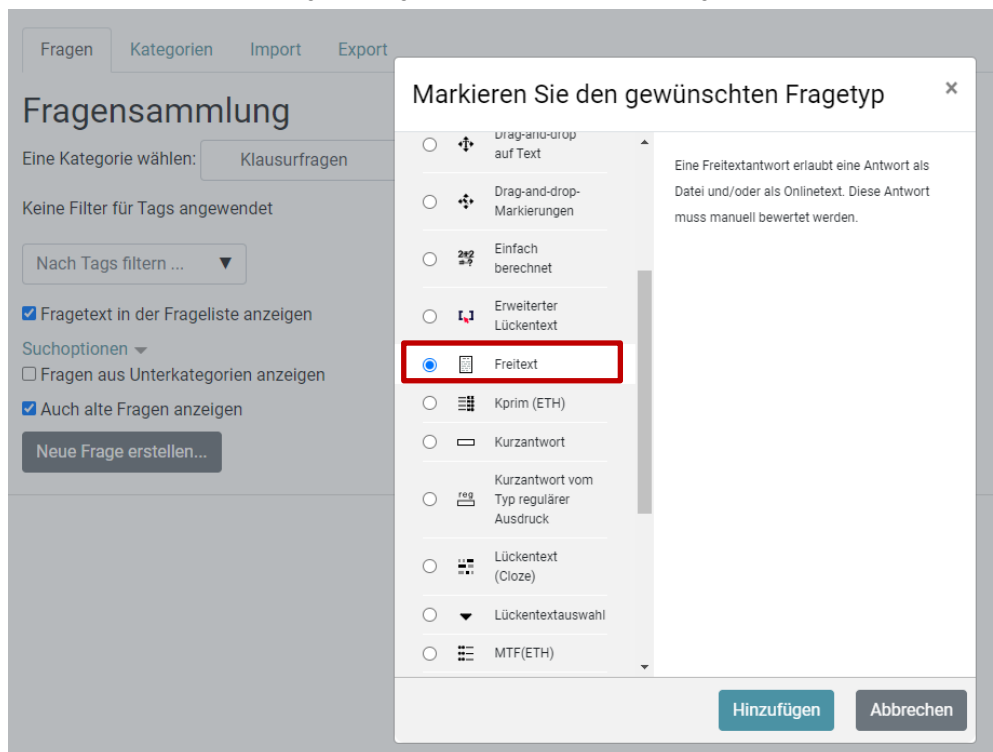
Fragen Kategorien Import Export

Fragensammlung

Eine Kategorie wählen: Klausurfragen

Keine Filter für Tags angewendet

Nach Tags filtern ... ▼

☑ Fragetext in der Frageliste anzeigen

Suchoptionen

☐ Fragen aus Unterkategorien anzeigen

☑ Auch alte Fragen anzeigen

Neue Frage erstellen...

Markieren Sie den gewünschten Fragetyp ×

Drag-and-drop auf Text

Drag-and-drop-Markierungen

Einfach berechnet

Erweiterter Lückentext

Freitext

Kprim (ETH)

Kurzantwort

Kurzantwort vom Typ regulärer Ausdruck

Lückentext (Cloze)

Lückentextauswahl

MTF(ETH)

Eine Freitextantwort erlaubt eine Antwort als Datei und/oder als Onlinetext. Diese Antwort muss manuell bewertet werden.

Hinzufügen Abbrechen